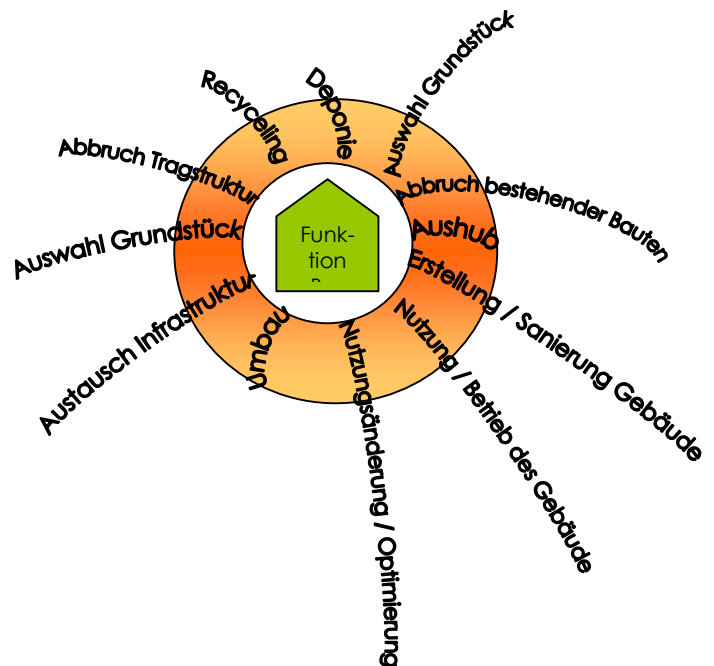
Funktion
B

Recycling
Deponie
Auswahl Grundstück
Abbruch bestehender Bauten
Aushub
Erstellung / Sanierung Gebäude
Nutzung / Betrieb des Gebäude
Nutzungsänderung / Optimierung
Umbau
Austausch Infrastruktur
Auswahl Grundstück
Abbruch Tragstruktur